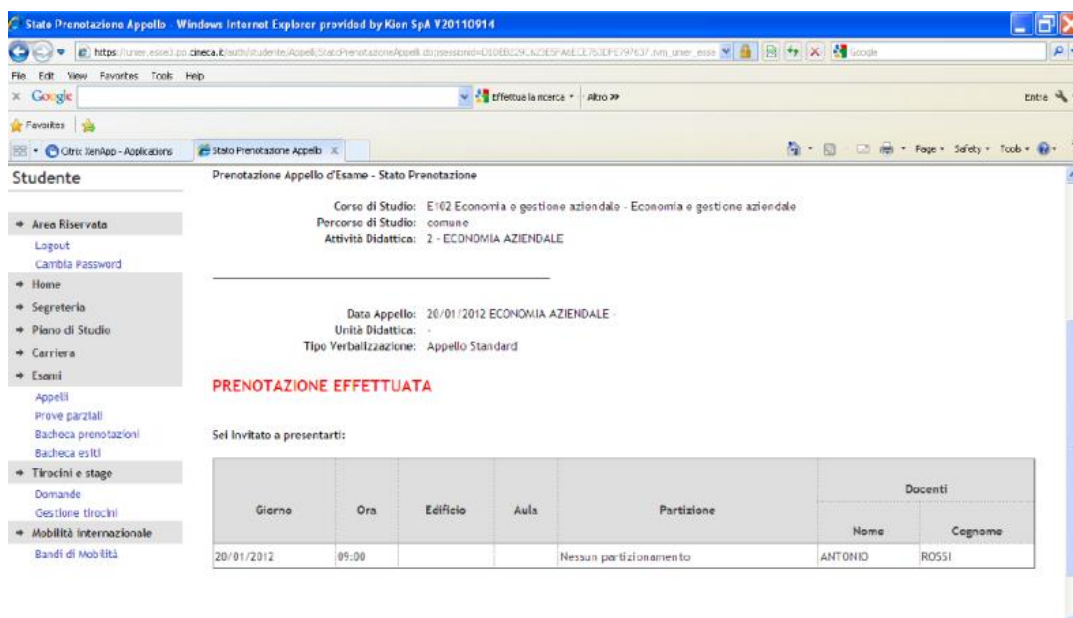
Stato Prenotazione Appello - Windows Internet Explorer provided by Kion SpA V20110914

https://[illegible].cineca.it/auth/studente/Appelli/StatoPrenotazioneAppelli.do;jsessionid=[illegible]

Google

File Edit View Favorites Tools Help

Google

Effettua la ricerca · Altro »

Entra

Favorites

Citrix XenApp - Applications

Stato Prenotazione Appello

Page · Safety · Tools ·

Studente

Area Riservata
Logout
Cambia Password
Home
Segreteria
Piano di Studio
Carriera
Esami
Appelli
Prove parziali
Bacheca prenotazioni
Bacheca esiti
Tirocini e stage
Domande
Gestione tirocini
Mobilità internazionale
Bandi di Mobilità

Prenotazione Appello d'Esame - Stato Prenotazione

Corso di Studio: E102 Economia e gestione aziendale - Economia e gestione aziendale
Percorso di Studio: comune
Attività Didattica: 2 - ECONOMIA AZIENDALE

Data Appello: 20/01/2012 ECONOMIA AZIENDALE
Unità Didattica: -
Tipo Verbalizzazione: Appello Standard

PRENOTAZIONE EFFETTUATA

Sei invitato a presentarti:

| Giorno | Ora | Edificio | Aula | Partizione | Docenti - Nome | Docenti - Cognome |
|---|---|---|---|---|---|---|
| 20/01/2012 | 09:00 | | | Nessun partizionamento | ANTONIO | ROSSI |